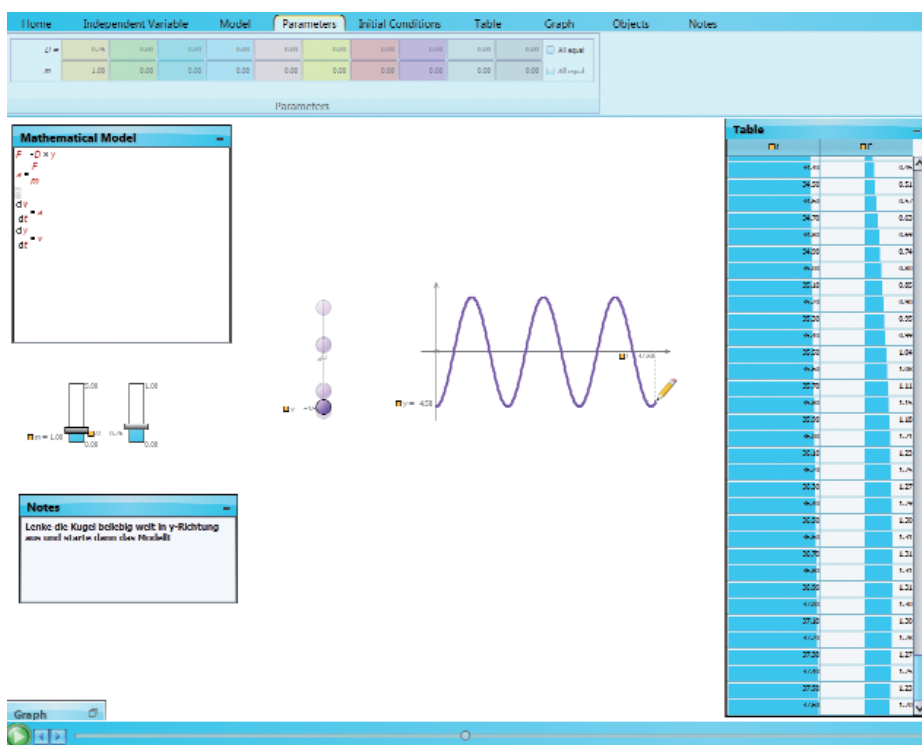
Home Independent Variable Model Parameters Initial Conditions Table Graph Objects Notes

D = 0.75 0.00 0.00 0.00 0.00 0.00 0.00 0.00 0.00 0.00 All equal
m 1.00 0.00 0.00 0.00 0.00 0.00 0.00 0.00 0.00 0.00 All equal

Parameters

Mathematical Model

$F = -D \times y$
$a = \frac{F}{m}$
$\frac{dv}{dt} = a$
$\frac{dy}{dt} = v$

m = 1.00 D 0.75
5.00
0.00
1.00
0.00

v
y = 4.50

t 47.00
y = 4.50

Notes

Lenke die Kugel beliebig weit in y-Richtung aus und starte dann das Modell!

Table

t | y
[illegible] | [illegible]
34.50 | 0.51
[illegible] | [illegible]
34.70 | 0.63
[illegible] | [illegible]
34.90 | 0.74
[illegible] | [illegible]
35.10 | 0.85
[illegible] | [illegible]
35.30 | 0.95
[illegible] | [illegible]
35.50 | 1.04
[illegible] | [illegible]
35.70 | 1.11
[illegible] | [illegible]
35.90 | 1.18
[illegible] | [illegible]
36.10 | 1.23
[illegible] | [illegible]
36.30 | 1.27
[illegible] | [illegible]
36.50 | 1.30
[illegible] | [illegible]
36.70 | 1.31
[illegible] | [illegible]
36.90 | 1.31
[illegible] | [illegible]
37.10 | 1.30
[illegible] | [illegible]
37.30 | 1.27
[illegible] | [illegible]
37.50 | 1.22
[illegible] | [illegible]

Graph